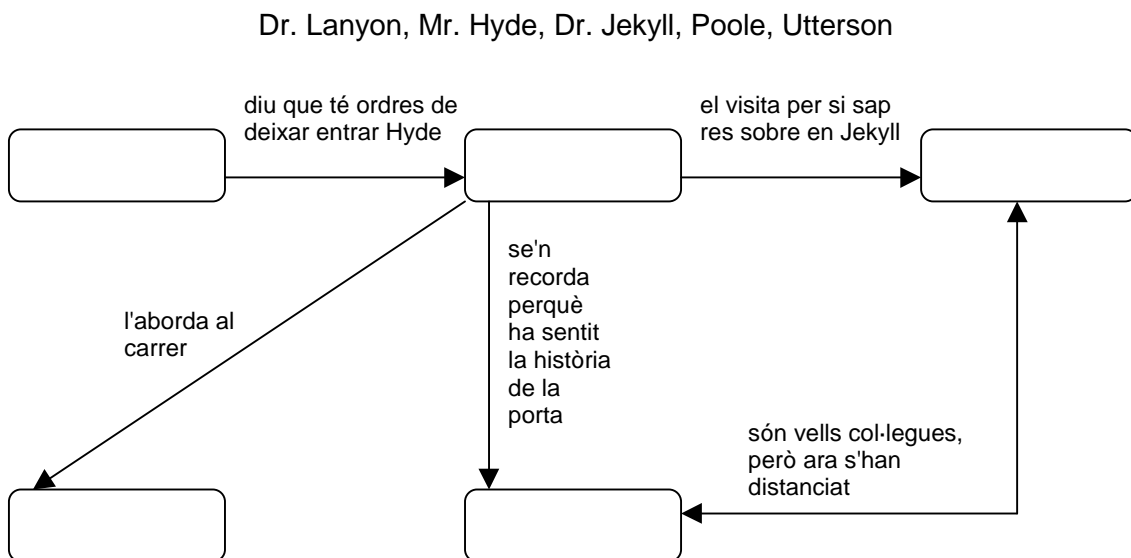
Dr. Lanyon, Mr. Hyde, Dr. Jekyll, Poole, Utterson

diu que té ordres de deixar entrar Hyde

el visita per si sap res sobre en Jekyll

se'n recorda perquè ha sentit la història de la porta

l'aborda al carrer

són vells col·legues, però ara s'han distanciat